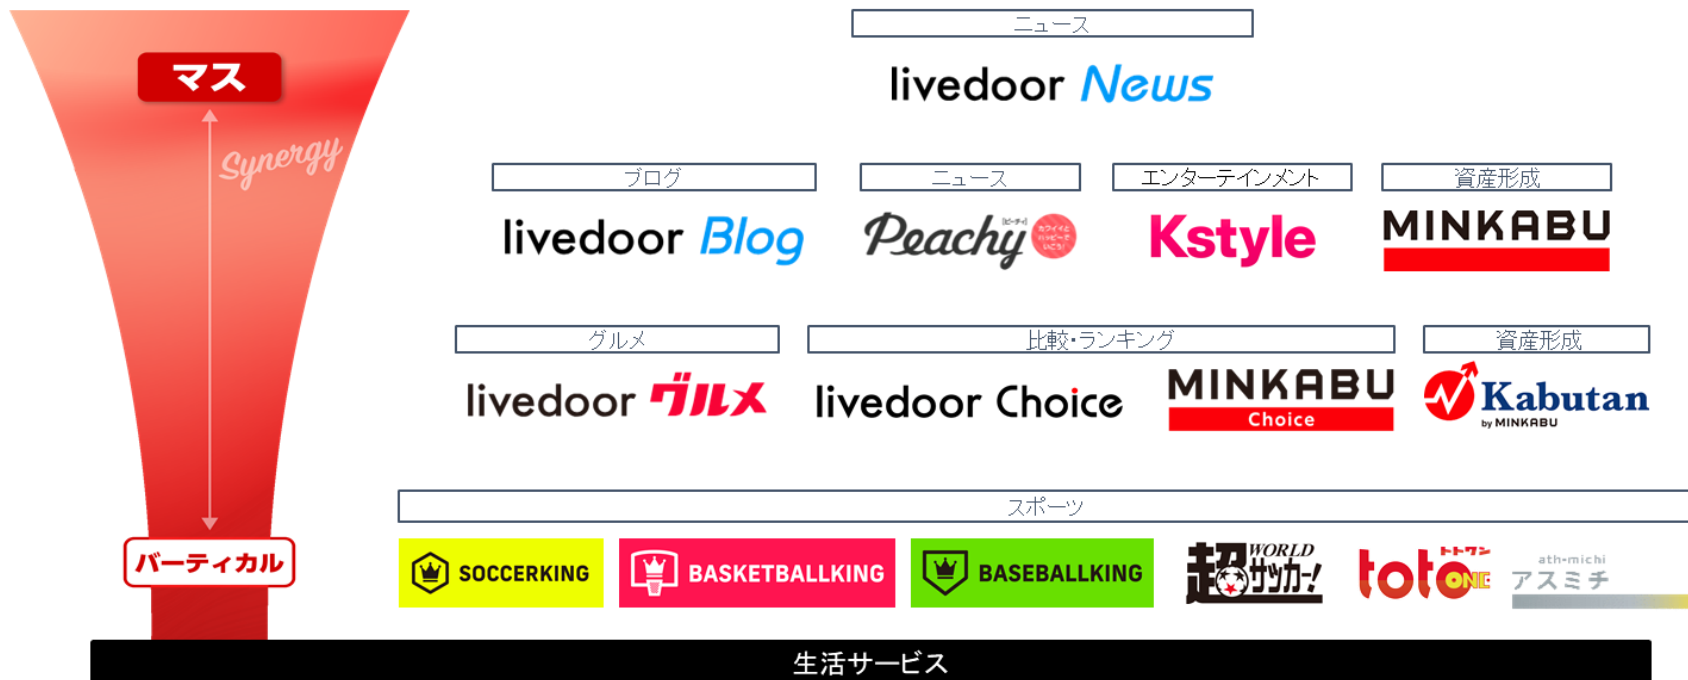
マス

Synergy

バーティカル

ニュース

livedoor News

ブログ

livedoor Blog

ニュース

Peachy [ピーチィ] カワイイとハッピーをいこう!

エンターテインメント

Kstyle

資産形成

MINKABU

グルメ

livedoor グルメ

比較・ランキング

livedoor Choice

MINKABU Choice

資産形成

Kabutan by MINKABU

スポーツ

SOCCERKING

BASKETBALLKING

BASEBALLKING

超WORLDサッカー!

トトワン toto ONE

ath-michi アスミチ

生活サービス